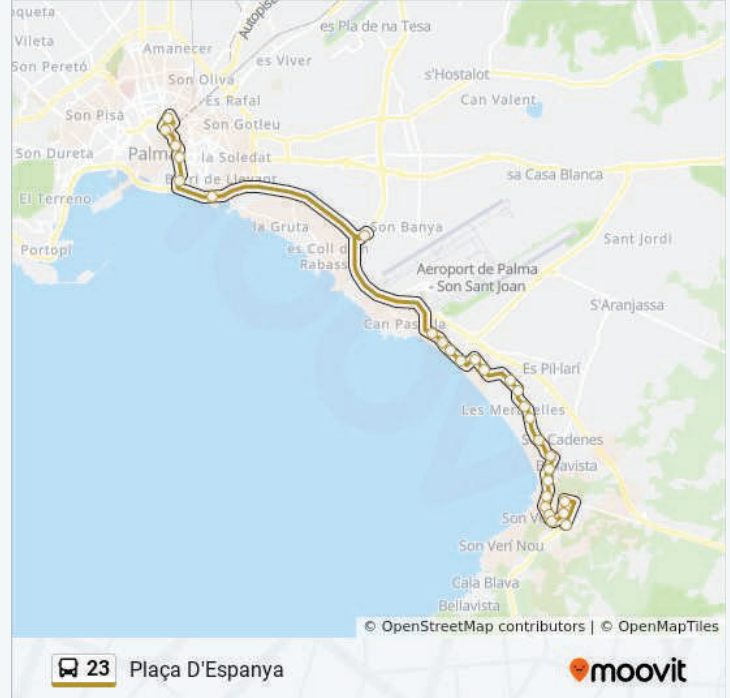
aqueta
Vileta
Son Peretó
Amanecer
Autopista
es Pla de na Tesa
es Viver
Son Oliva
s'Hostalot
Es Rafal
Can Valent
Son Pisà
Son Gotleu
Son Dureta
Palma
la Soledat
sa Casa Blanca
El Terreno
Barri de Llevant
la Gruta
Son Banya
Portopí
es Coll d'en Rabassa
Sant Jordi
Aeroport de Palma - Son Sant Joan
S'Aranjassa
Can Pastilla
Es Pil·larí
Les Meravelles
Son Cadenes
Bellavista
Son Verí
Son Verí Nou
Cala Blava
Bellavista
© OpenStreetMap contributors | © OpenMapTiles
23 Plaça D'Espanya
moovit